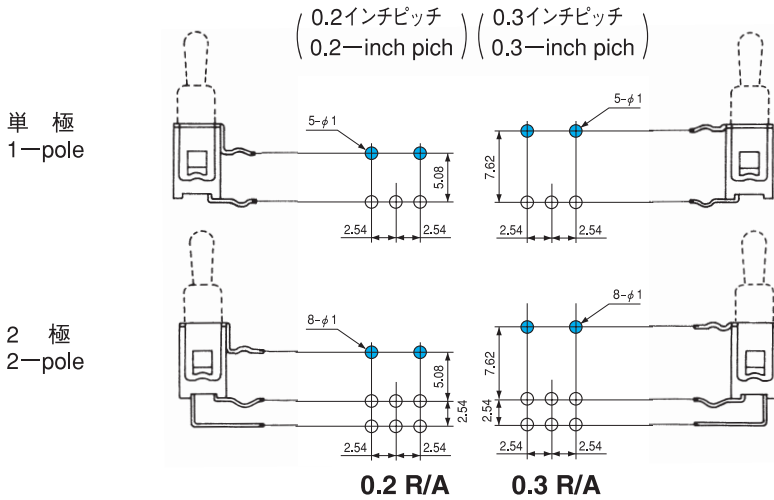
( 0.2インチピッチ 0.2—inch pich ) ( 0.3インチピッチ 0.3—inch pich )

単 極
1—pole

5-$\phi$1
5.08
2.54
2.54

5-$\phi$1
7.62
2.54
2.54

2 極
2—pole

8-$\phi$1
5.08
2.54
2.54
2.54

8-$\phi$1
7.62
2.54
2.54
2.54

0.2 R/A

0.3 R/A